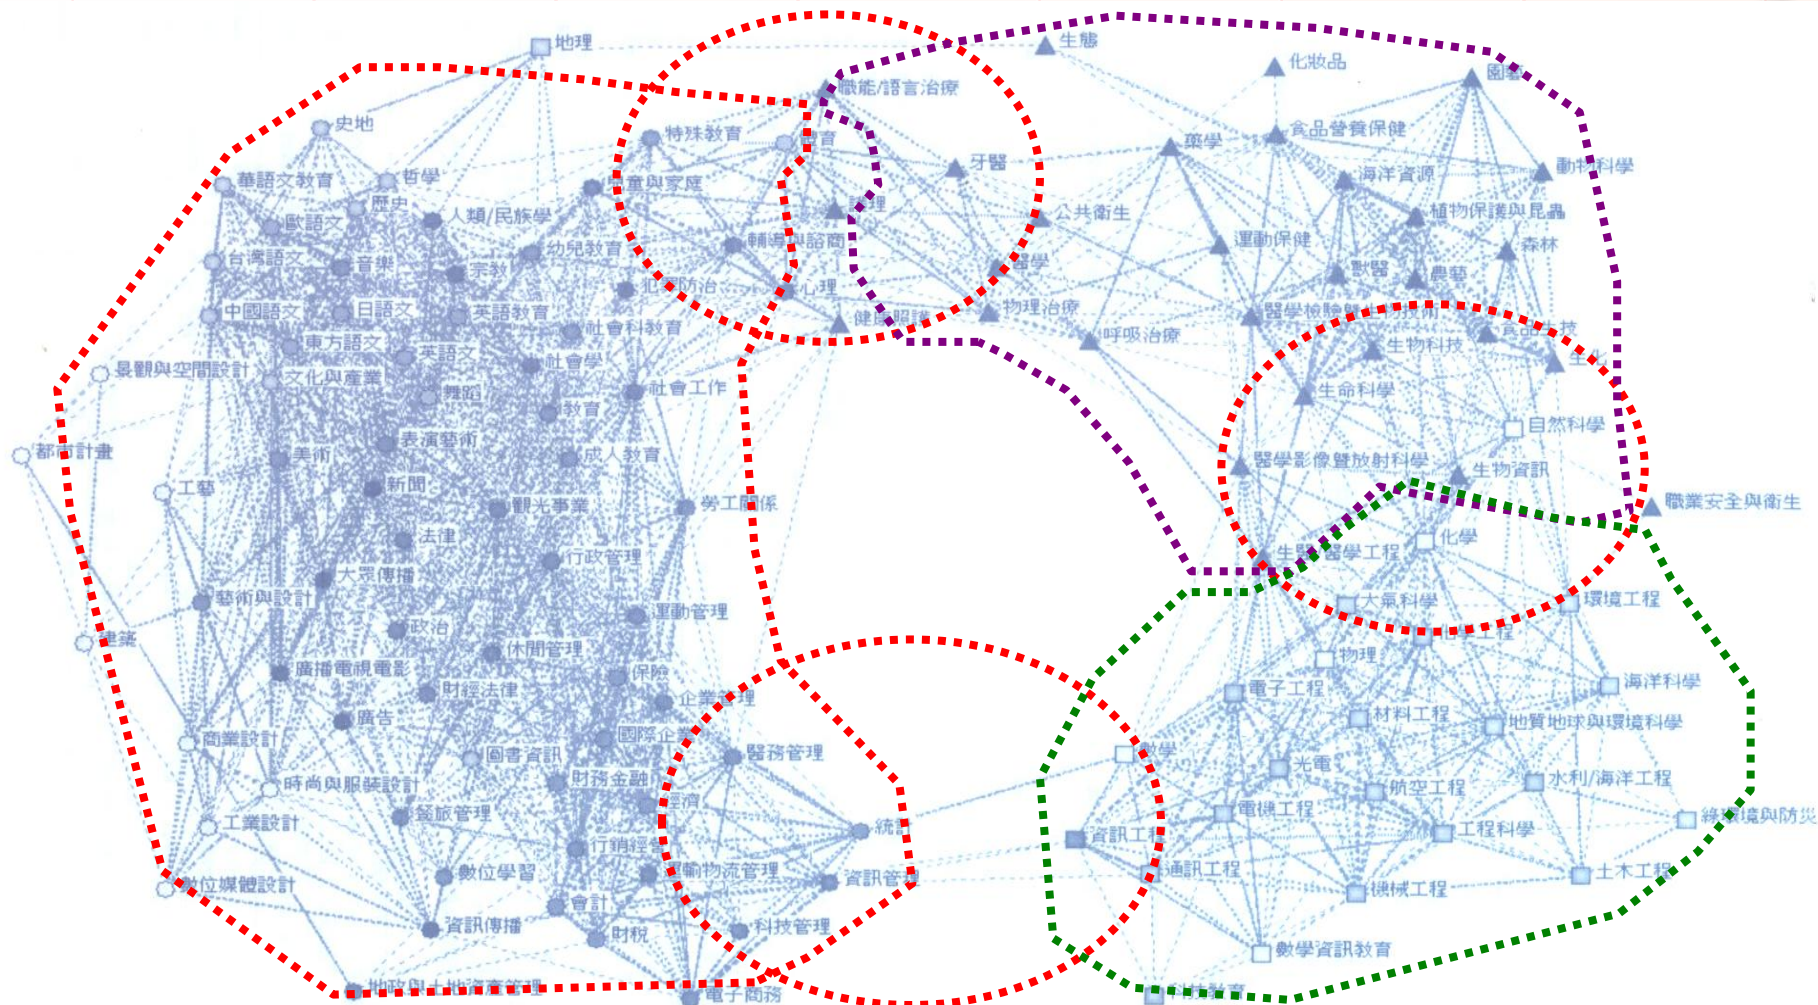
地理
史地
華語文教育
哲學
歷史
歐語文
人類/民族學
台灣語文
音樂
宗教
中國語文
日語文
英語教育
東方語文
英語文
景觀與空間設計
文化與產業
舞蹈
都市計畫
美術
表演藝術
新聞
工藝
法律
大眾傳播
藝術與設計
政治
建築
廣播電視電影
財經法律
廣告
商業設計
時尚與服裝設計
工業設計
餐旅管理
數位媒體設計
數位學習
資訊傳播
地政與土地資產管理
特殊教育
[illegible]育
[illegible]童與家庭
幼兒教育
輔導與諮商
犯罪防治
心理
社會科學教育
社會學
社會工作
教育
成人教育
觀光事業
勞工關係
行政管理
運動管理
休閒管理
保險
企業管理
國際企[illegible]
圖書資訊
醫務管理
財務金融
經濟
統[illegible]
行銷經營
運輸物流管理
資訊管理
會計
財稅
科技管理
電子商務
職能/語言治療
牙醫
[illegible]理
公共衛生
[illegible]醫學
健康照護
物理治療
呼吸治療
生態
化妝品
園藝
藥學
食品營養保健
動物科學
海洋資源
植物保護與昆蟲
運動保健
森林
獸醫
農藝
醫學檢驗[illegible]
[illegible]
生物科技
生命科學
自然科學
醫學影像暨放射科學
生物資訊
職業安全與衛生
生醫醫學工程
化學
大氣科學
環境工程
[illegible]工程
物理
電子工程
海洋科學
材料工程
地質地球與環境科學
數學
光電
航空工程
水利/海洋工程
資訊工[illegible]
電機工程
工程科學
綠環境與防災
通訊工程
機械工程
土木工程
數學資訊教育
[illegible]